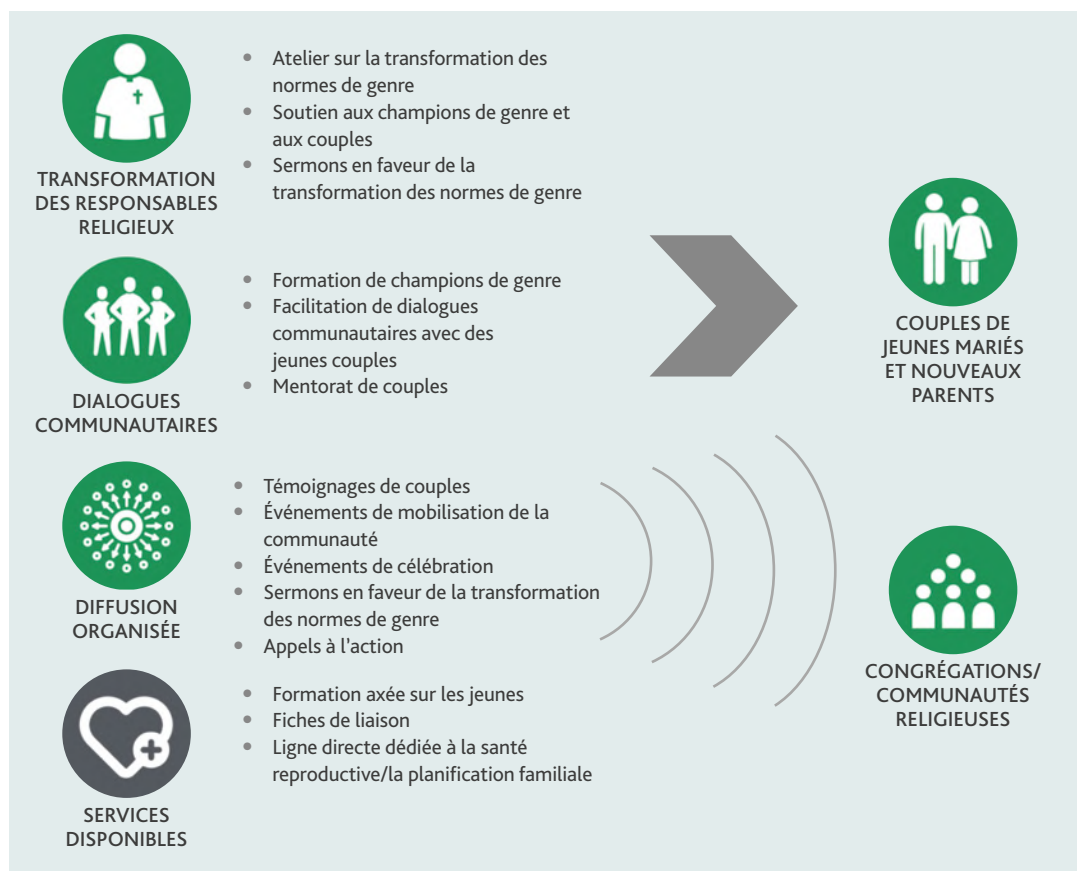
TRANSFORMATION DES RESPONSABLES RELIGIEUX

- Atelier sur la transformation des normes de genre
- Soutien aux champions de genre et aux couples
- Sermons en faveur de la transformation des normes de genre

DIALOGUES COMMUNAUTAIRES

- Formation de champions de genre
- Facilitation de dialogues communautaires avec des jeunes couples
- Mentorat de couples

DIFFUSION ORGANISÉE

- Témoignages de couples
- Événements de mobilisation de la communauté
- Événements de célébration
- Sermons en faveur de la transformation des normes de genre
- Appels à l'action

SERVICES DISPONIBLES

- Formation axée sur les jeunes
- Fiches de liaison
- Ligne directe dédiée à la santé reproductive/la planification familiale

COUPLES DE JEUNES MARIÉS ET NOUVEAUX PARENTS

CONGRÉGATIONS/ COMMUNAUTÉS RELIGIEUSES